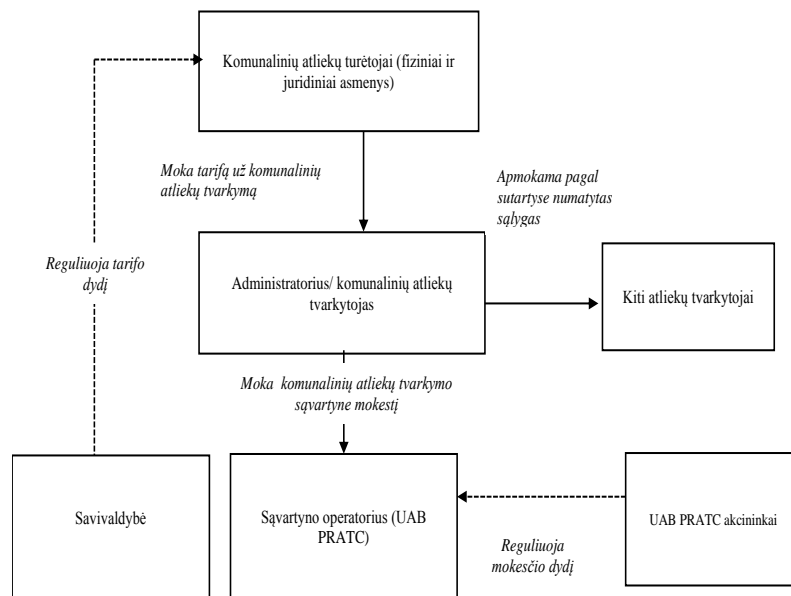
Komunalinių atliekų turėtojai (fiziniai ir juridiniai asmenys)

Moka tarifą už komunalinių atliekų tvarkymą

Apmokama pagal sutartyse numatytas sąlygas

Reguliuoja tarifo dydį

Administratorius/ komunalinių atliekų tvarkytojas

Kiti atliekų tvarkytojai

Moka komunalinių atliekų tvarkymo sąvartyne mokestį

Savivaldybė

Sąvartyno operatorius (UAB PRATC)

UAB PRATC akcininkai

Reguliuoja mokesčio dydį